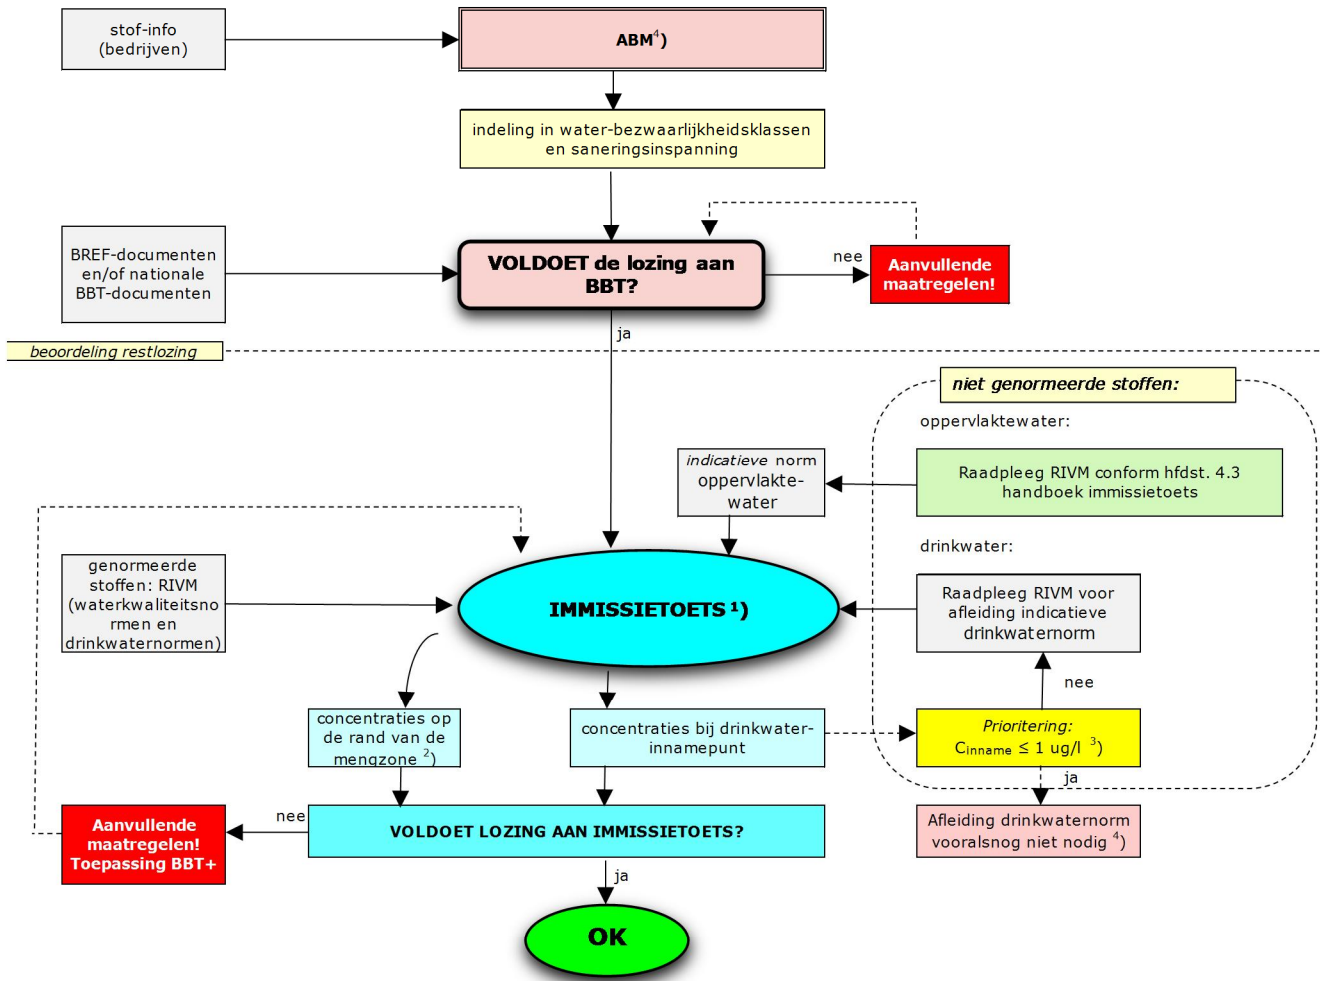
stof-info (bedrijven)

ABM$^{4}$)

indeling in water-bezwaarlijkheidsklassen en saneringsinspanning

BREF-documenten en/of nationale BBT-documenten

VOLDOET de lozing aan BBT?

nee

Aanvullende maatregelen!

ja

beoordeling restlozing

niet genormeerde stoffen:

oppervlaktewater:

indicatieve norm oppervlakte-water

Raadpleeg RIVM conform hfdst. 4.3 handboek immissietoets

drinkwater:

genormeerde stoffen: RIVM (waterkwaliteitsnormen en drinkwaternormen)

IMMISSIETOETS $^{1}$)

Raadpleeg RIVM voor afleiding indicatieve drinkwaternorm

nee

concentraties op de rand van de mengzone $^{2}$)

concentraties bij drinkwater-innamepunt

Prioritering: $C_{inname} \leq 1$ ug/l $^{3}$)

ja

Aanvullende maatregelen! Toepassing BBT+

nee

VOLDOET LOZING AAN IMMISSIETOETS?

Afleiding drinkwaternorm vooralsnog niet nodig $^{4}$)

ja

OK